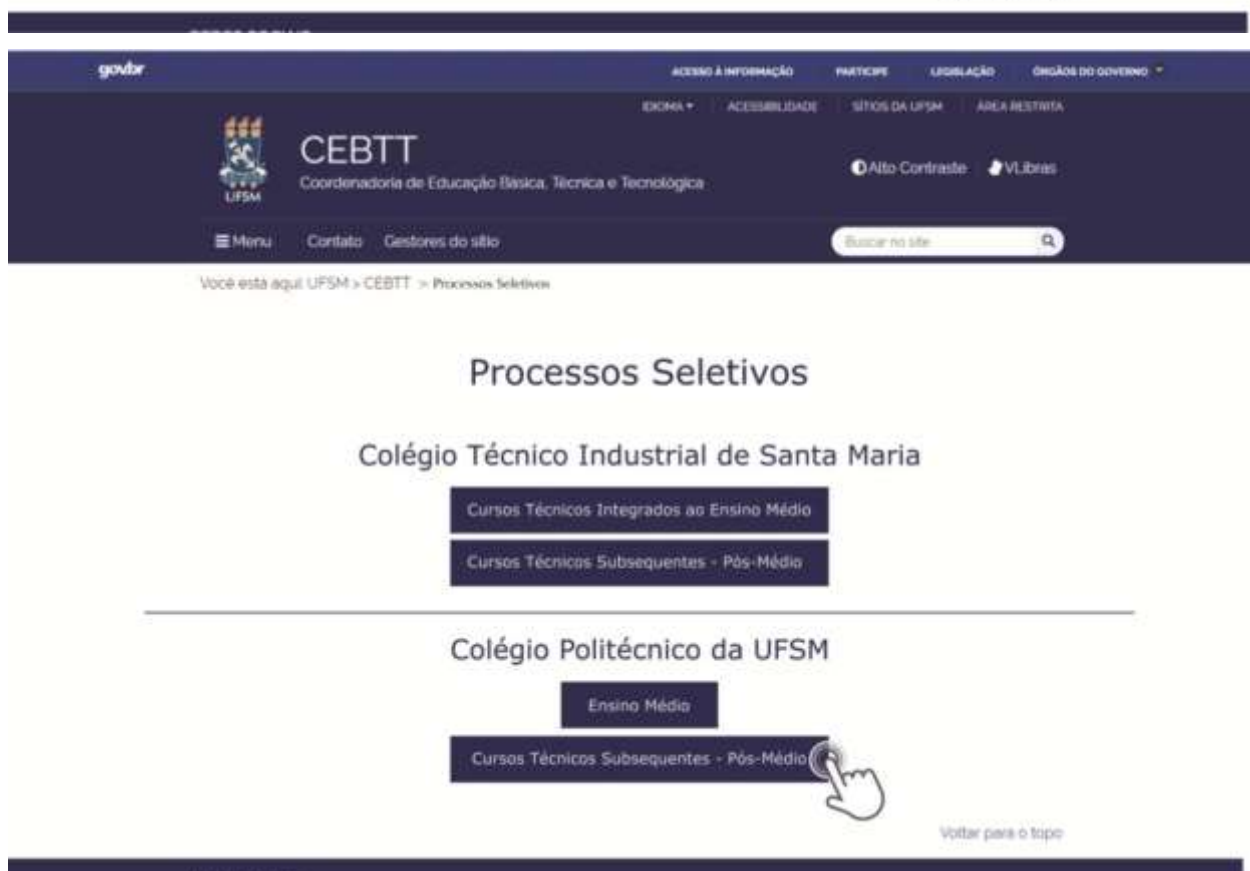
gov.br

ACESSO À INFORMAÇÃO PARTICIPE LEGISLAÇÃO ÓRGÃOS DO GOVERNO

IDIOMA ACESSIBILIDADE SÍTIOS DA UFSM ÁREA RESTRITA

UFSM

CEBTT

Coordenadoria de Educação Básica, Técnica e Tecnológica

Alto Contraste VLibras

Menu Contato Gestores do sítio

Buscar no site

Você está aqui: UFSM > CEBTT > Processos Seletivos

Processos Seletivos

Colégio Técnico Industrial de Santa Maria

Cursos Técnicos Integrados ao Ensino Médio

Cursos Técnicos Subsequentes - Pós-Médio

Colégio Politécnico da UFSM

Ensino Médio

Cursos Técnicos Subsequentes - Pós-Médio

Voltar para o topo